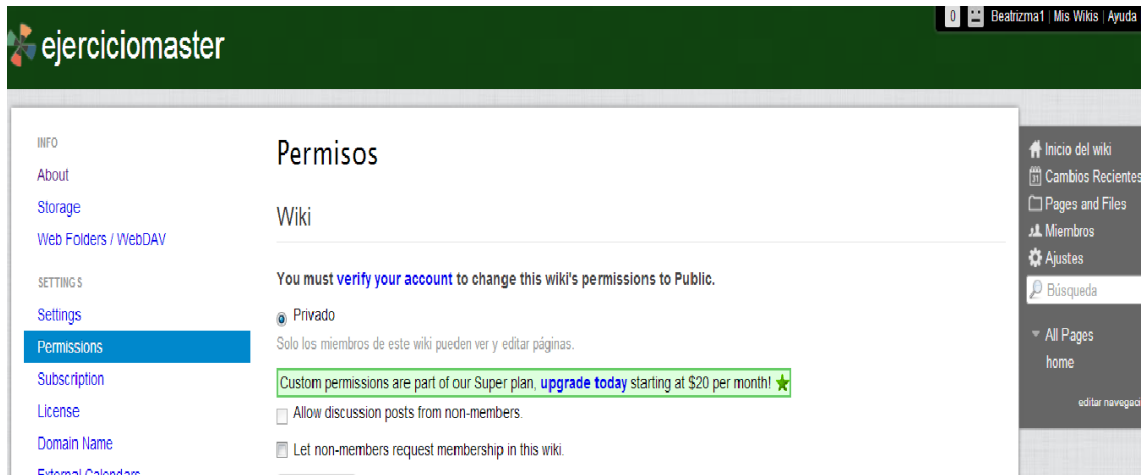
ejerciciomaster

0 Beatrizma1 | Mis Wikis | Ayuda

INFO
About
Storage
Web Folders / WebDAV

SETTINGS
Settings
Permissions
Subscription
License
Domain Name
External Calendars

Permisos

Wiki

You must verify your account to change this wiki's permissions to Public.

Privado
Solo los miembros de este wiki pueden ver y editar páginas.

Custom permissions are part of our Super plan, upgrade today starting at $20 per month!

Allow discussion posts from non-members.

Let non-members request membership in this wiki.

Inicio del wiki
Cambios Recientes
Pages and Files
Miembros
Ajustes
Búsqueda

All Pages
home

editar navegaci